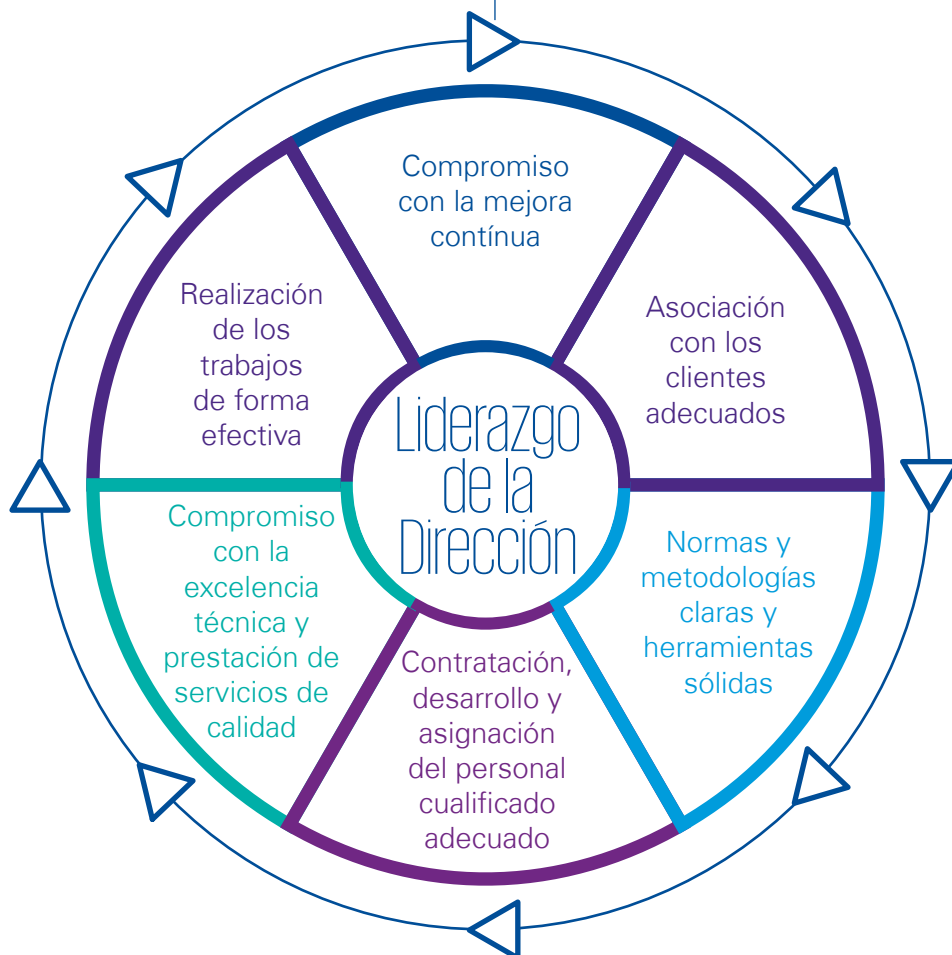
Liderazgo de la Dirección

Compromiso con la mejora contínua

Asociación con los clientes adecuados

Normas y metodologías claras y herramientas sólidas

Contratación, desarrollo y asignación del personal cualificado adecuado

Compromiso con la excelencia técnica y prestación de servicios de calidad

Realización de los trabajos de forma efectiva